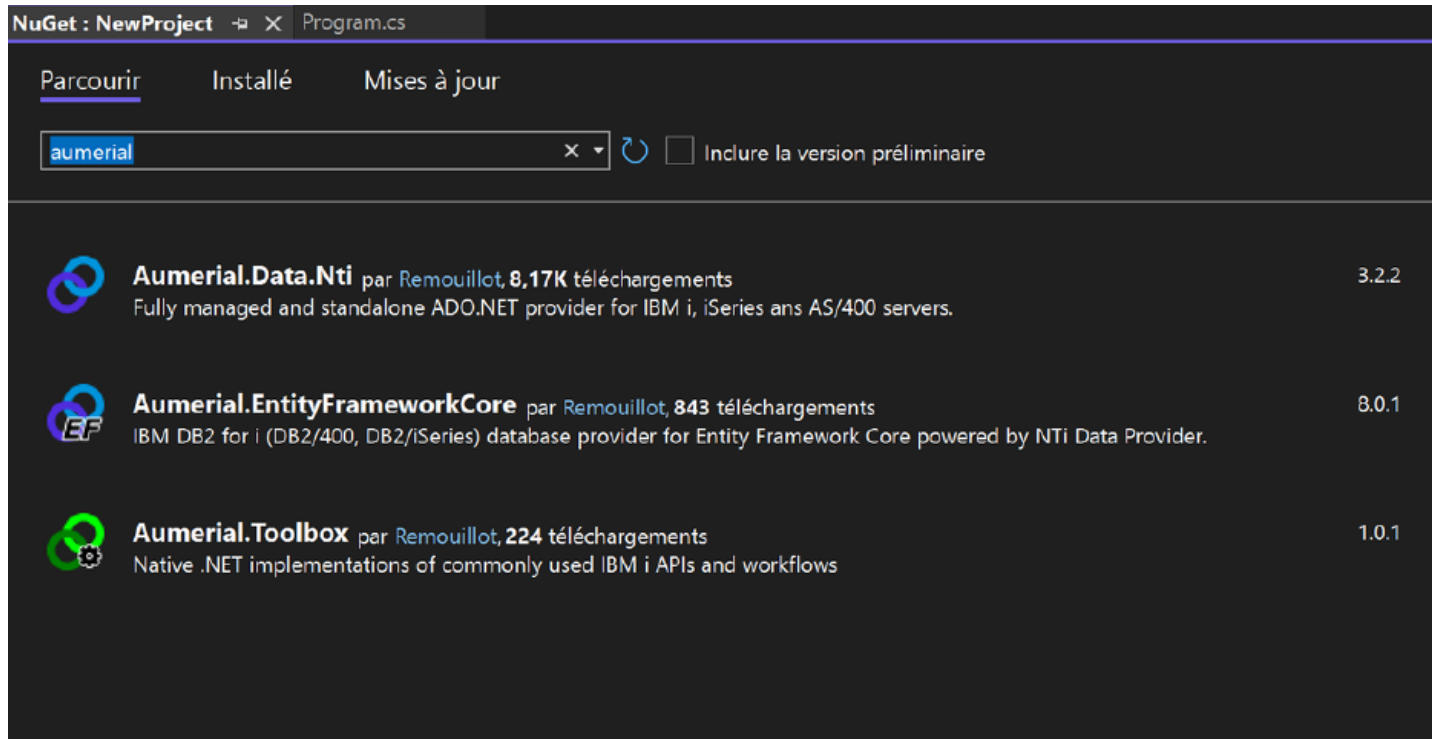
NuGet : NewProject ⊸ ✕ Program.cs

Parcourir Installé Mises à jour

aumerial ✕ ▾ Inclure la version préliminaire

Aumerial.Data.Nti par Remouillot, 8,17K téléchargements 3.2.2
Fully managed and standalone ADO.NET provider for IBM i, iSeries ans AS/400 servers.

Aumerial.EntityFrameworkCore par Remouillot, 843 téléchargements 8.0.1
IBM DB2 for i (DB2/400, DB2/iSeries) database provider for Entity Framework Core powered by NTi Data Provider.

Aumerial.Toolbox par Remouillot, 224 téléchargements 1.0.1
Native .NET implementations of commonly used IBM i APIs and workflows